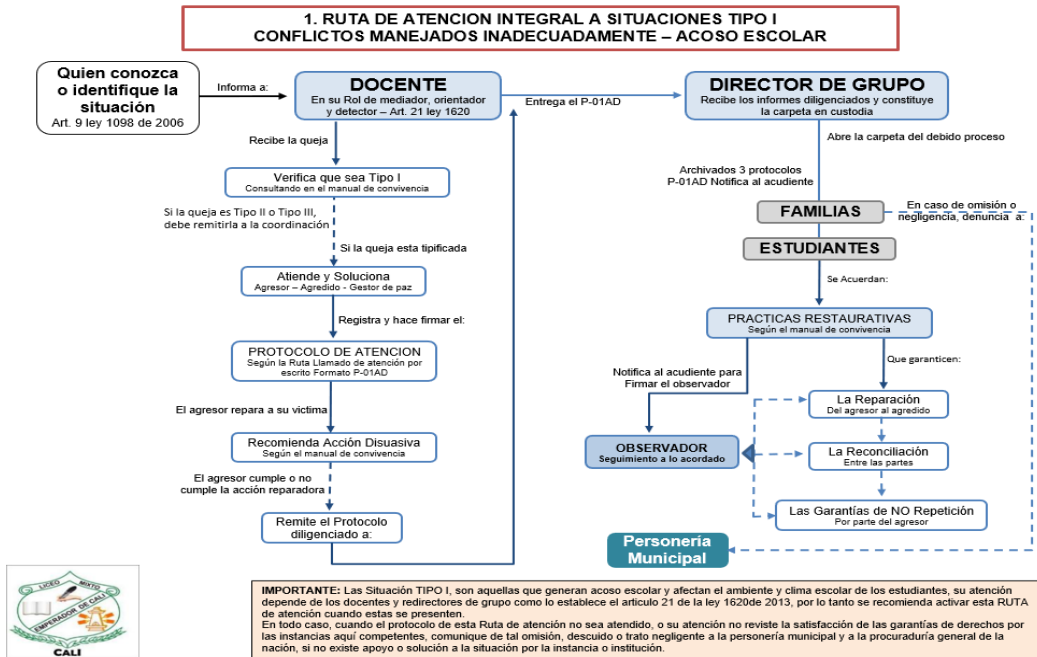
1. RUTA DE ATENCION INTEGRAL A SITUACIONES TIPO I
CONFLICTOS MANEJADOS INADECUADAMENTE – ACOSO ESCOLAR

Quien conozca o identifique la situación
Art. 9 ley 1098 de 2006

Informa a:

DOCENTE
En su Rol de mediador, orientador y detector – Art. 21 ley 1620

Entrega el P-01AD

DIRECTOR DE GRUPO
Recibe los informes diligenciados y constituye la carpeta en custodia

Recibe la queja

Verifica que sea Tipo I
Consultando en el manual de convivencia

Si la queja es Tipo II o Tipo III, debe remitirla a la coordinación

Si la queja esta tipificada

Atiende y Soluciona
Agresor – Agredido - Gestor de paz

Registra y hace firmar el:

PROTOCOLO DE ATENCION
Según la Ruta Llamado de atención por escrito Formato P-01AD

El agresor repara a su victima

Recomienda Acción Disuasiva
Según el manual de convivencia

El agresor cumple o no cumple la acción reparadora

Remite el Protocolo diligenciado a:

Abre la carpeta del debido proceso

Archivados 3 protocolos
P-01AD Notifica al acudiente

FAMILIAS

En caso de omisión o negligencia, denuncia a:

ESTUDIANTES

Se Acuerdan:

PRACTICAS RESTAURATIVAS
Según el manual de convivencia

Notifica al acudiente para Firmar el observador

Que garanticen:

La Reparación
Del agresor al agredido

OBSERVADOR
Seguimiento a lo acordado

La Reconciliación
Entre las partes

Las Garantías de NO Repetición
Por parte del agresor

Personería Municipal

LICEO MIXTO EMPERADOR DE CALI
CALI

IMPORTANTE: Las Situación TIPO I, son aquellas que generan acoso escolar y afectan el ambiente y clima escolar de los estudiantes, su atención depende de los docentes y redirectores de grupo como lo establece el articulo 21 de la ley 1620de 2013, por lo tanto se recomienda activar esta RUTA de atención cuando estas se presenten.
En todo caso, cuando el protocolo de esta Ruta de atención no sea atendido, o su atención no reviste la satisfacción de las garantías de derechos por las instancias aquí competentes, comunique de tal omisión, descuido o trato negligente a la personería municipal y a la procuraduría general de la nación, si no existe apoyo o solución a la situación por la instancia o institución.